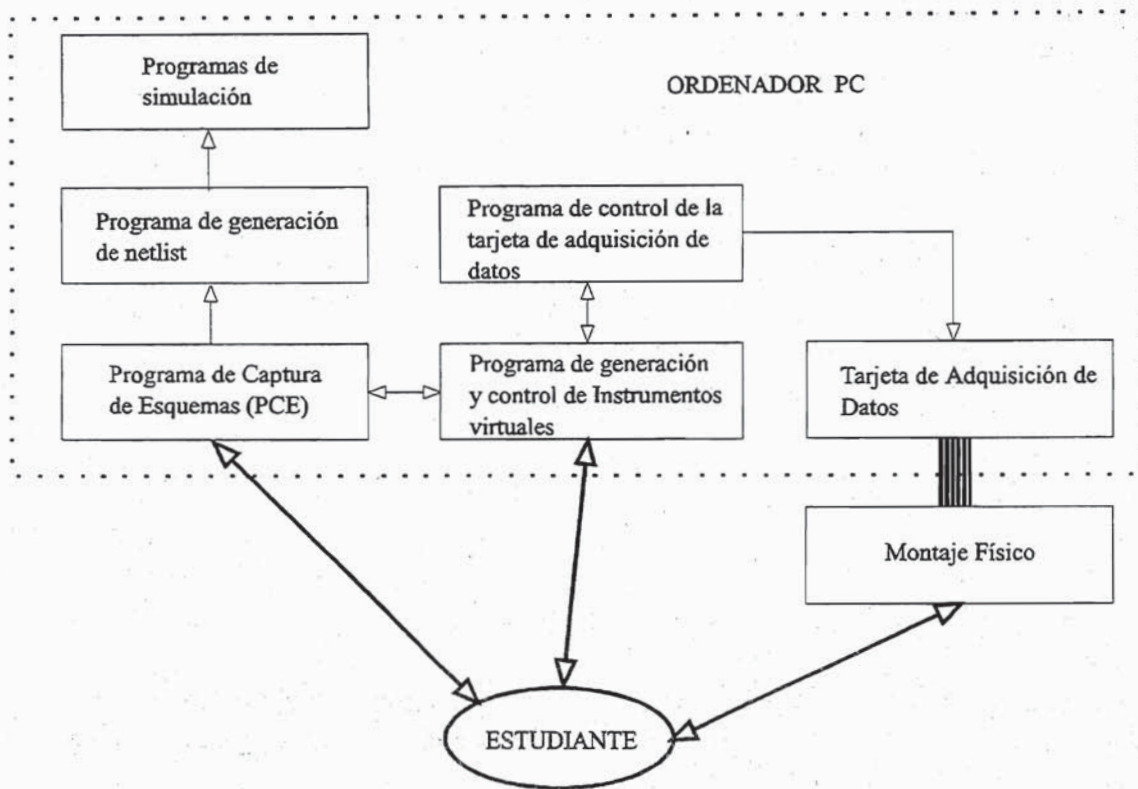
Programas de simulación

ORDENADOR PC

Programa de generación de netlist

Programa de control de la tarjeta de adquisición de datos

Programa de Captura de Esquemas (PCE)

Programa de generación y control de Instrumentos virtuales

Tarjeta de Adquisición de Datos

Montaje Físico

ESTUDIANTE